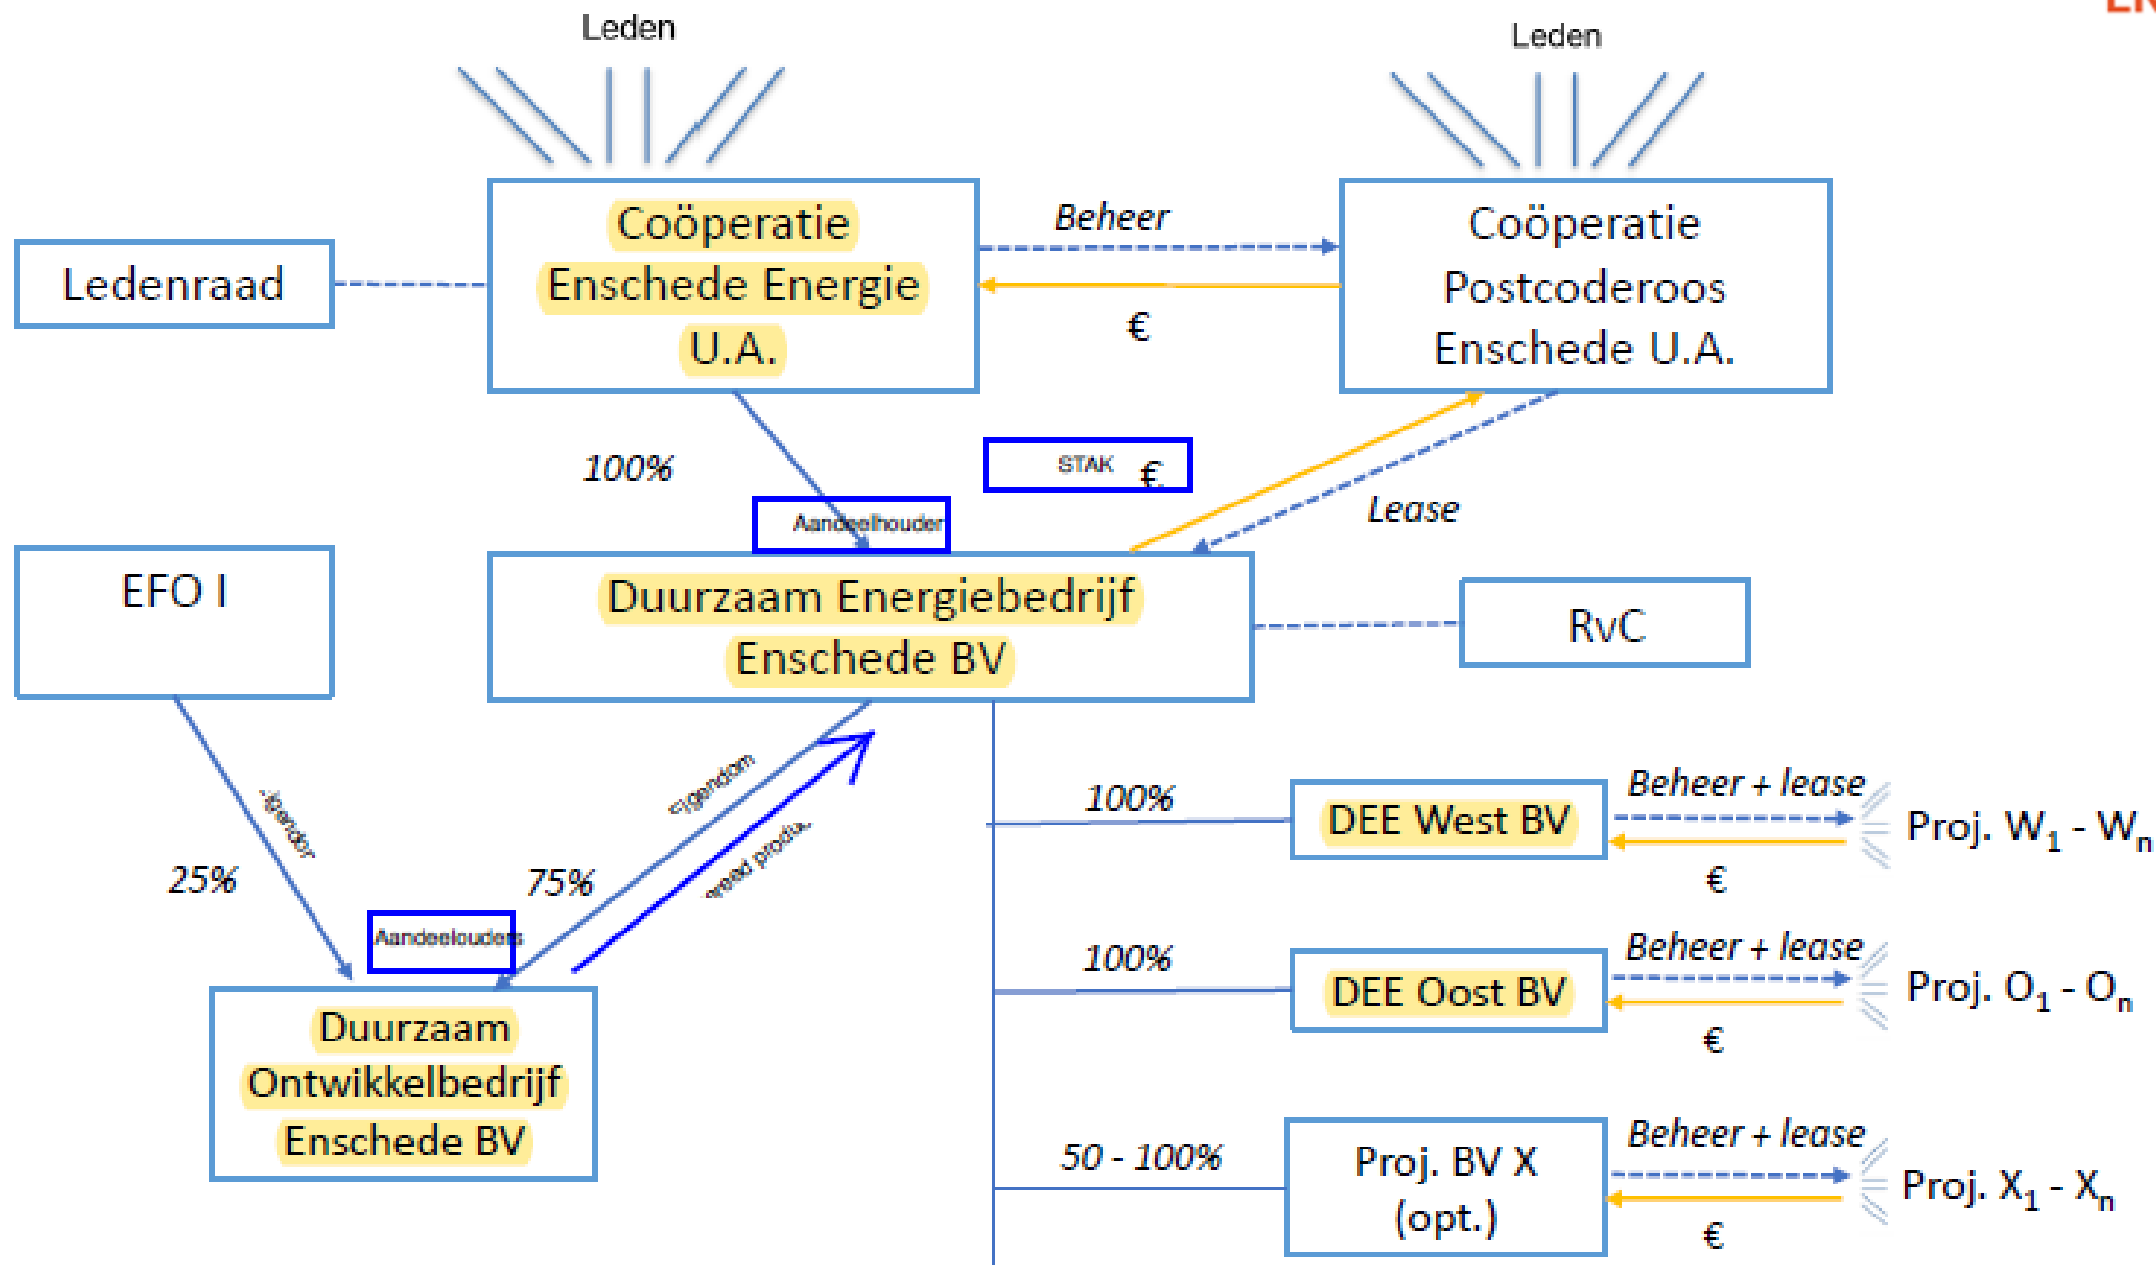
Leden

Leden

Ledenraad

Coöperatie Enschede Energie U.A.

Beheer

€

Coöperatie Postcoderoos Enschede U.A.

100%

STAK €

Aandeelhouder

Lease

EFO I

Duurzaam Energiebedrijf Enschede BV

RvC

Eigendom

Eigendom

gereed projec

25%

75%

100%

DEE West BV

Beheer + lease

€

Proj. $W_1$ - $W_n$

Aandeelouders

100%

DEE Oost BV

Beheer + lease

€

Proj. $O_1$ - $O_n$

Duurzaam Ontwikkelbedrijf Enschede BV

50 - 100%

Proj. BV X (opt.)

Beheer + lease

€

Proj. $X_1$ - $X_n$